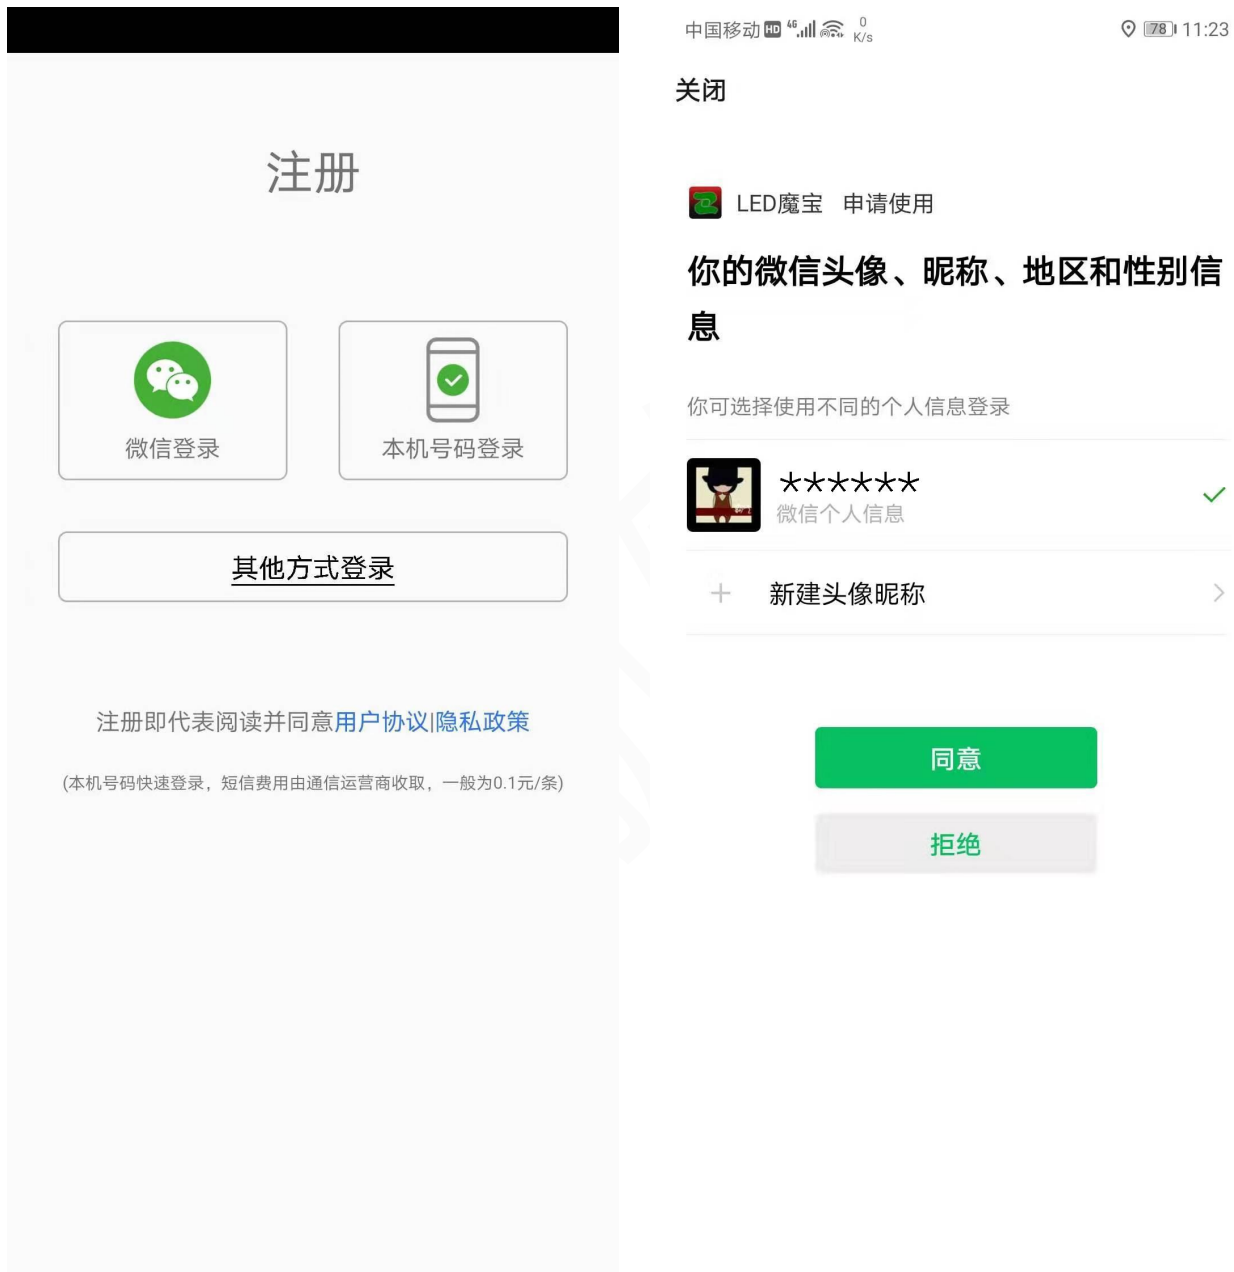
注册

微信登录

本机号码登录

其他方式登录

注册即代表阅读并同意用户协议|隐私政策

(本机号码快速登录，短信费用由通信运营商收取，一般为0.1元/条)

中国移动 HD 4G 0 K/s 78 11:23

关闭

LED魔宝 申请使用

你的微信头像、昵称、地区和性别信息

你可选择使用不同的个人信息登录

******
微信个人信息

新建头像昵称

同意

拒绝